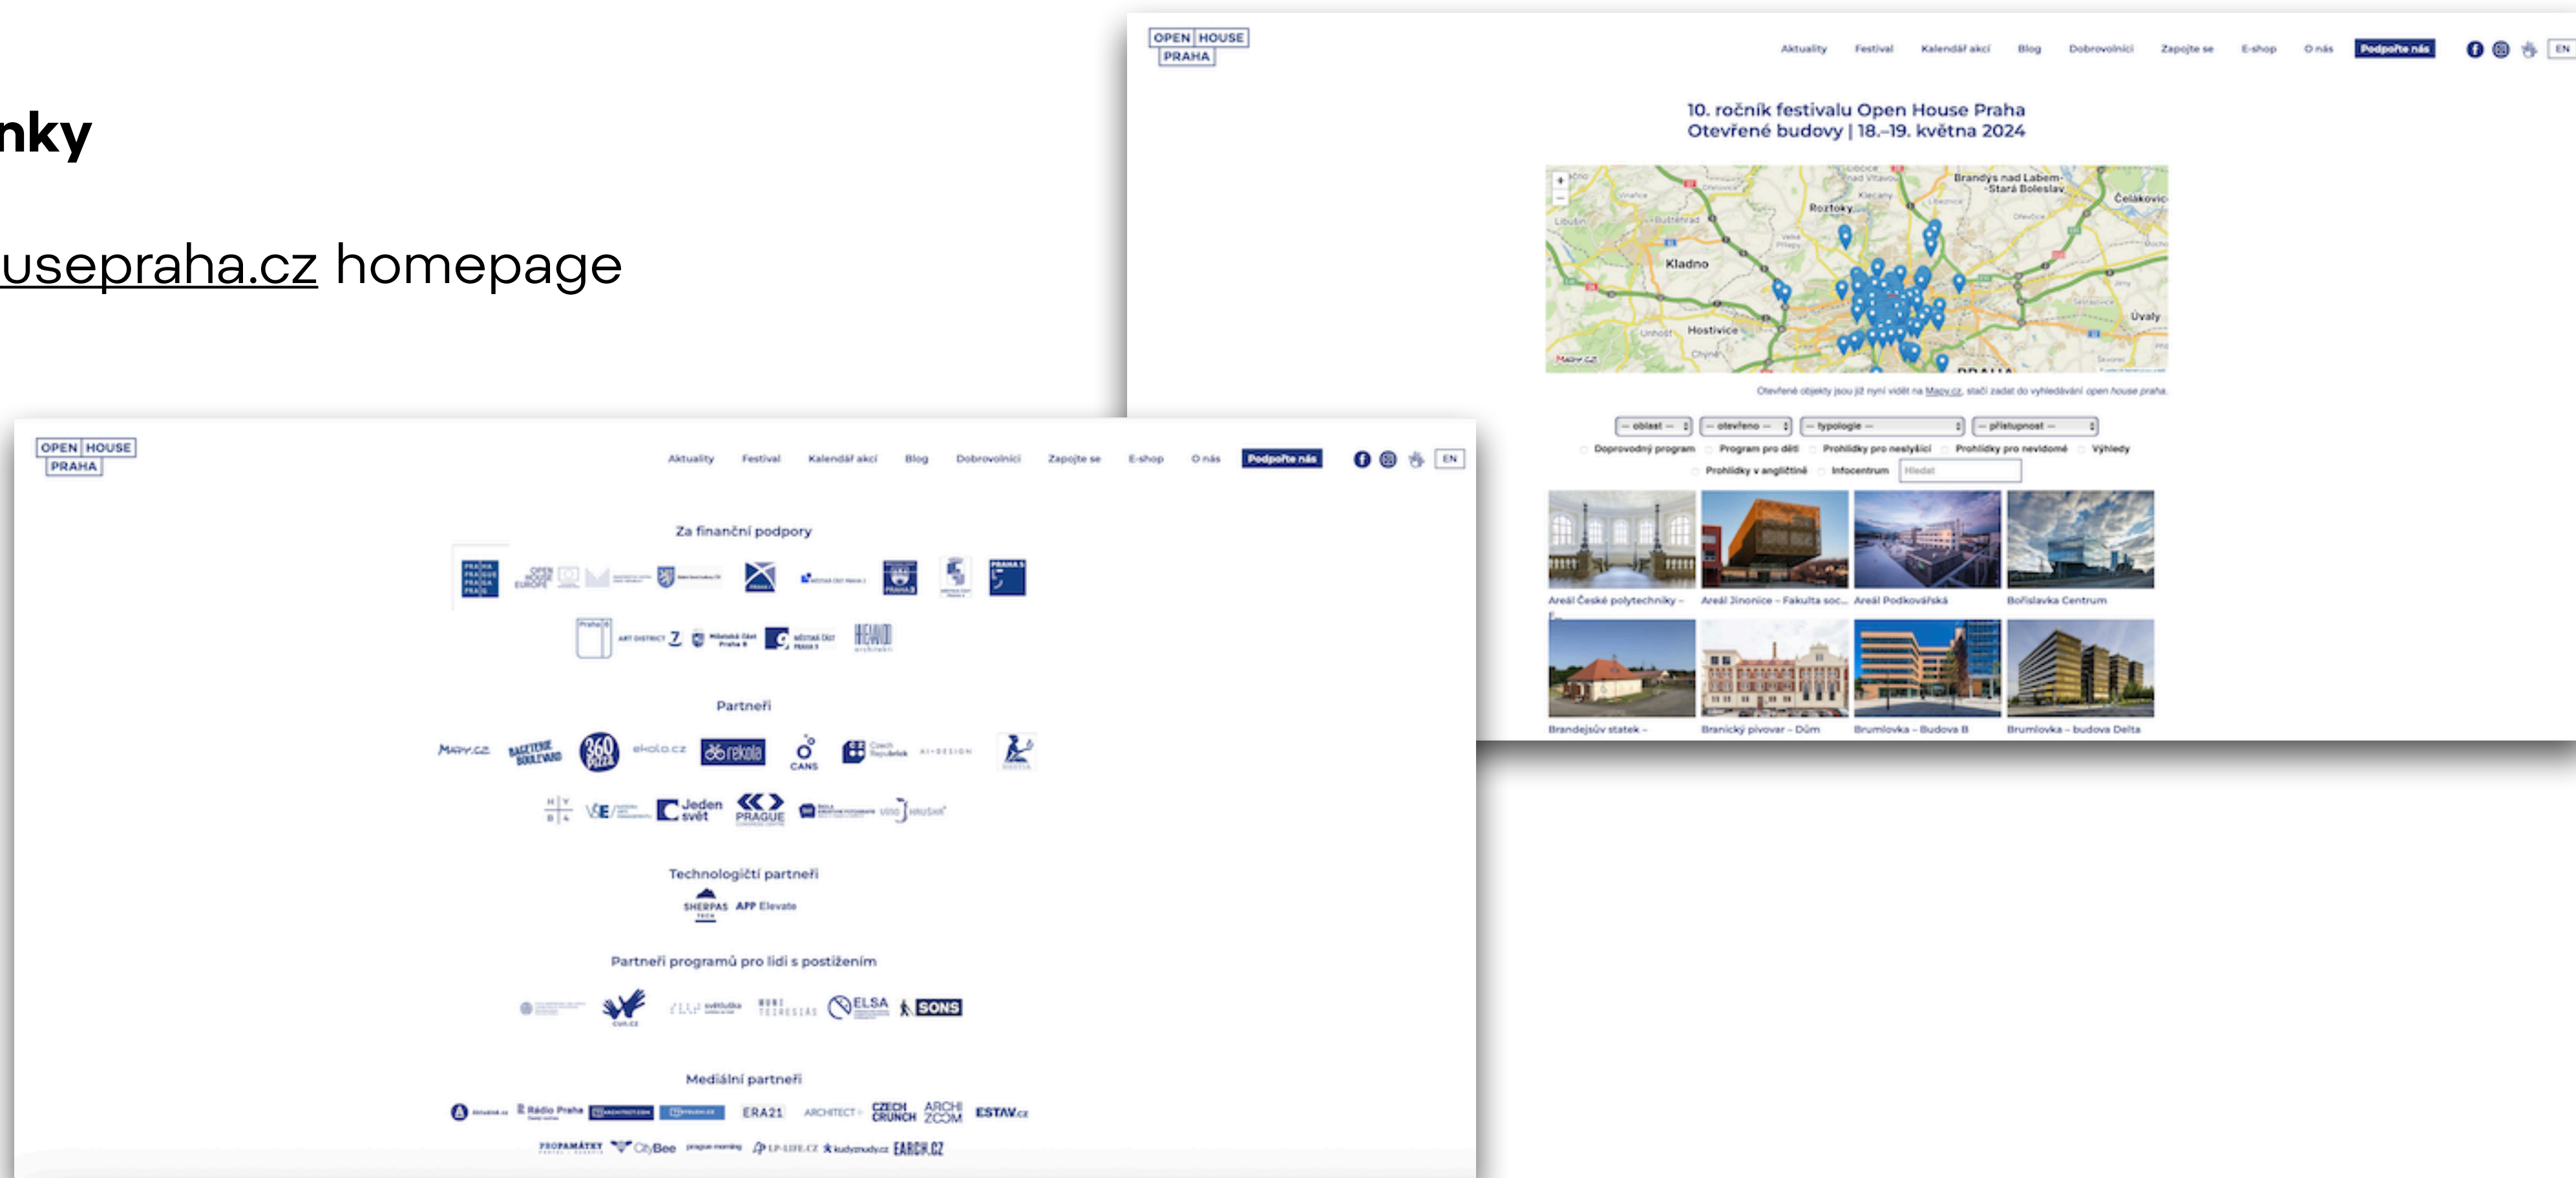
nky

usepraha.cz homepage

OPEN HOUSE PRAHA

Aktuality Festival Kalendář akcí Blog Dobrovolníci Zapojte se E-shop O nás Podpořte nás EN

10. ročník festivalu Open House Praha
Otevřené budovy | 18.–19. května 2024

Brandýs nad Labem-Stará Boleslav
Roztoky
Čelákovice
Kladno
Hostivice
Úvaly
PRAHA

Otevřené objekty jsou již nyní vidět na Mapy.cz, stačí zadat do vyhledávání open house praha.

– oblast – – otevřeno – – typologie – – přístupnost –
Doprovodný program Program pro děti Prohlídky pro neslyšící Prohlídky pro nevidomé Výhledy
Prohlídky v angličtině Infocentrum Hledat

Areál České polytechniky – Areál Jinonice – Fakulta soc... Areál Podkovářská Bořislavka Centrum
Brandejsův statek – Branický pivovar – Dům Brumlovka – Budova B Brumlovka – budova Delta

OPEN HOUSE PRAHA

Aktuality Festival Kalendář akcí Blog Dobrovolníci Zapojte se E-shop O nás Podpořte nás EN

Za finanční podpory

Partneři

Mapy.cz 360 PIZZA rekola CANS Jeden svět PRAGUE SONS

Technologičtí partneři

SHERPAS APP Elevate

Partneři programů pro lidi s postižením

ELSA SONS

Mediální partneři

Rádio Praha ERA21 ARCHITECT+ CZECH CRUNCH ARCHIZOOM ESTAV.cz
PROPAMÁTKY CityBee EARCH.CZ